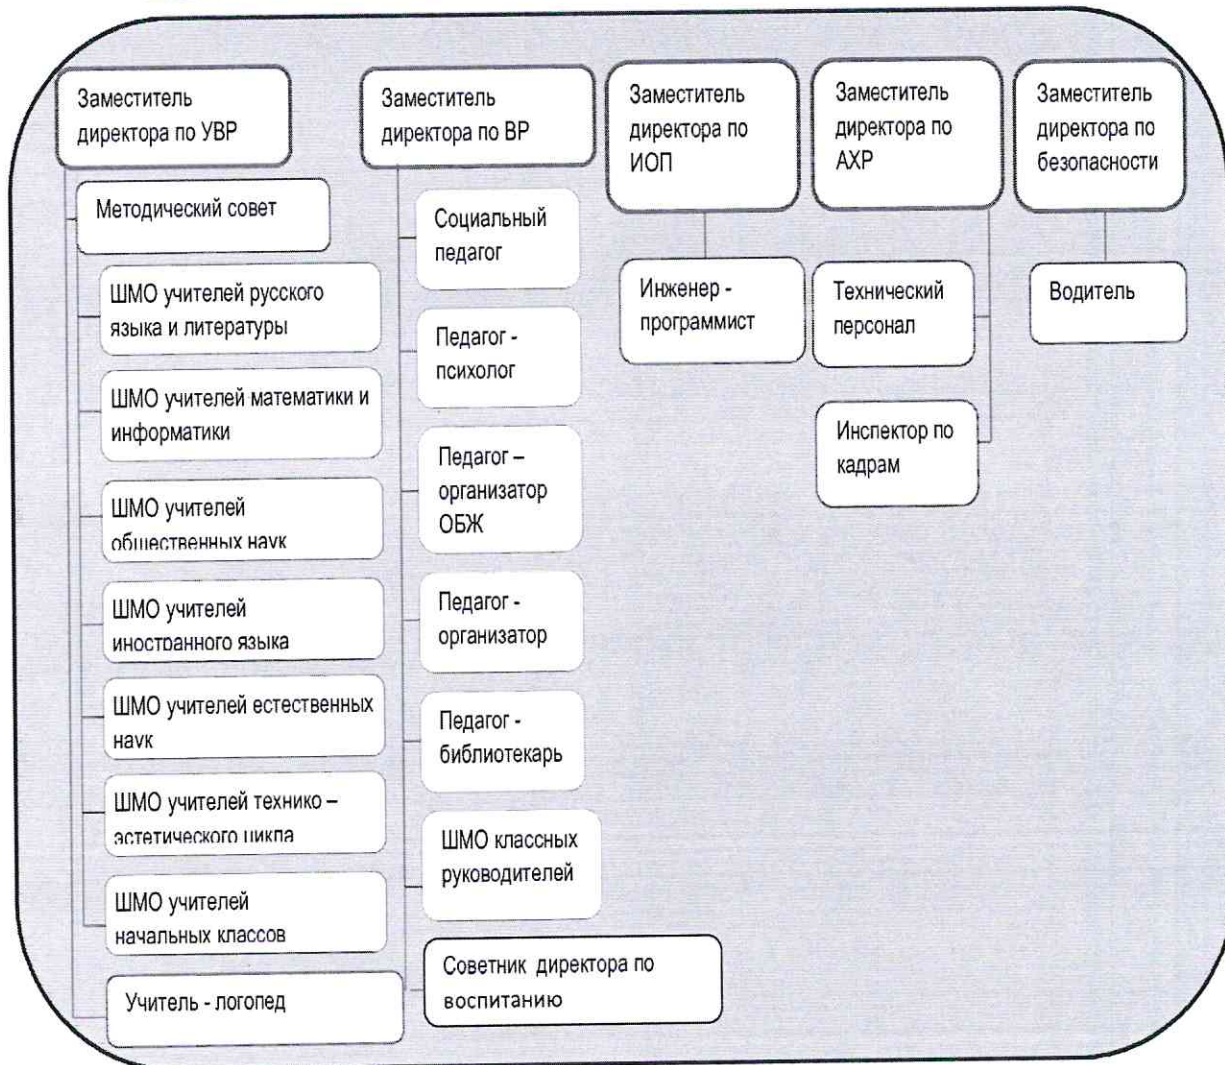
Заместитель директора по УВР

Методический совет

ШМО учителей русского языка и литературы

ШМО учителей математики и информатики

ШМО учителей общественных наук

ШМО учителей иностранного языка

ШМО учителей естественных наук

ШМО учителей технико – эстетического цикла

ШМО учителей начальных классов

Учитель - логопед

Заместитель директора по ВР

Социальный педагог

Педагог - психолог

Педагог – организатор ОБЖ

Педагог - организатор

Педагог - библиотекарь

ШМО классных руководителей

Советник директора по воспитанию

Заместитель директора по ИОП

Инженер - программист

Заместитель директора по АХР

Технический персонал

Инспектор по кадрам

Заместитель директора по безопасности

Водитель